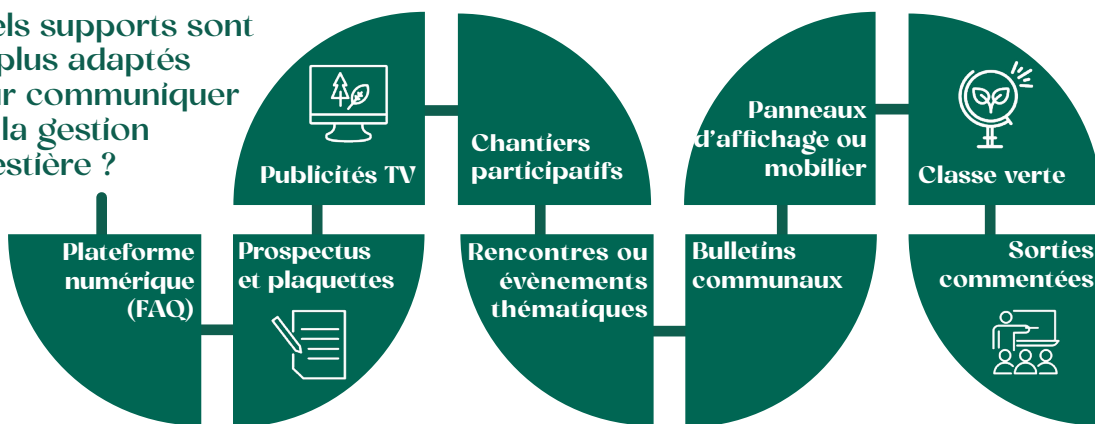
els supports sont
plus adaptés
r communiquer
la gestion
estière ?

Publicités TV

Chantiers participatifs

Panneaux d'affichage ou mobilier

Classe verte

Plateforme numérique (FAQ)

Prospectus et plaquettes

Rencontres ou évènements thématiques

Bulletins communaux

Sorties commentées